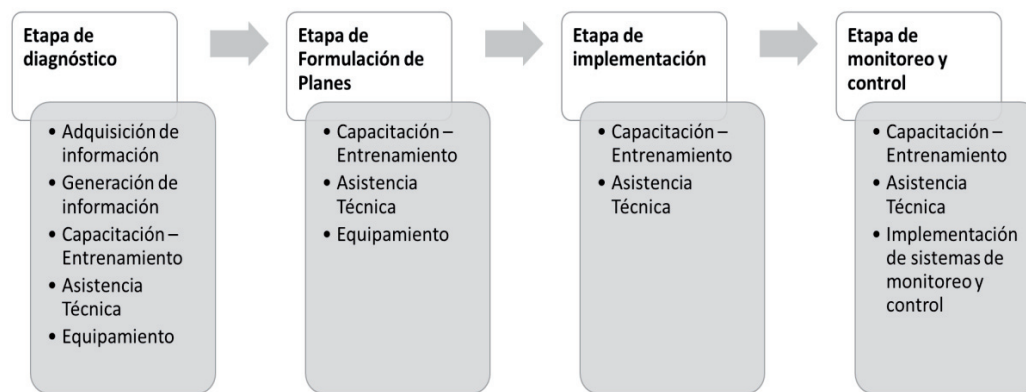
Etapa de diagnóstico

• Adquisición de información
• Generación de información
• Capacitación – Entrenamiento
• Asistencia Técnica
• Equipamiento

Etapa de Formulación de Planes

• Capacitación – Entrenamiento
• Asistencia Técnica
• Equipamiento

Etapa de implementación

• Capacitación – Entrenamiento
• Asistencia Técnica

Etapa de monitoreo y control

• Capacitación – Entrenamiento
• Asistencia Técnica
• Implementación de sistemas de monitoreo y control